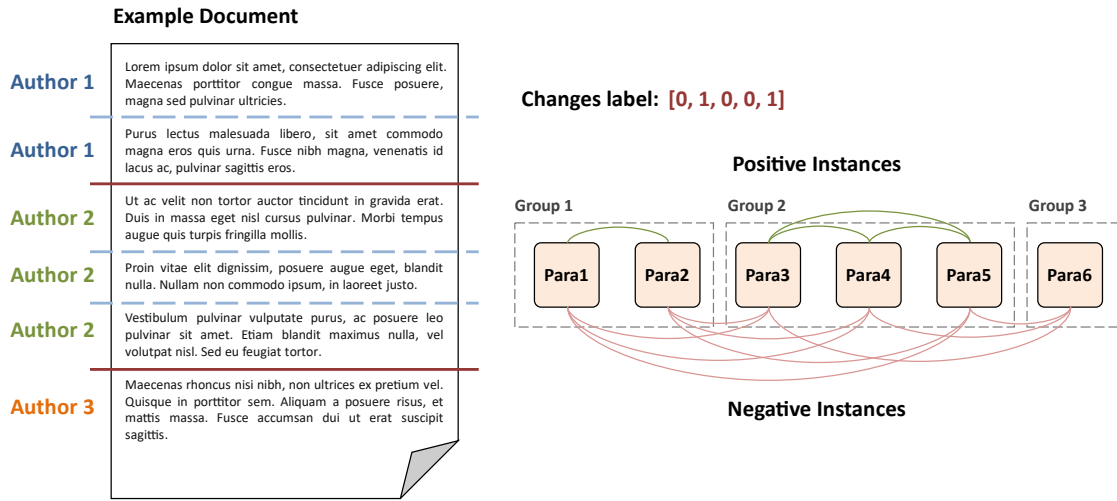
Example Document

Author 1
Lorem ipsum dolor sit amet, consectetuer adipiscing elit. Maecenas porttitor congue massa. Fusce posuere, magna sed pulvinar ultricies.

Author 1
Purus lectus malesuada libero, sit amet commodo magna eros quis urna. Fusce nibh magna, venenatis id lacus ac, pulvinar sagittis eros.

Author 2
Ut ac velit non tortor auctor tincidunt in gravida erat. Duis in massa eget nisl cursus pulvinar. Morbi tempus augue quis turpis fringilla mollis.

Author 2
Proin vitae elit dignissim, posuere augue eget, blandit nulla. Nullam non commodo ipsum, in laoreet justo.

Author 2
Vestibulum pulvinar vulputate purus, ac posuere leo pulvinar sit amet. Etiam blandit maximus nulla, vel volutpat nisl. Sed eu feugiat tortor.

Author 3
Maecenas rhoncus nisi nibh, non ultrices ex pretium vel. Quisque in porttitor sem. Aliquam a posuere risus, et mattis massa. Fusce accumsan dui ut erat suscipit sagittis.

Changes label: [0, 1, 0, 0, 1]

Positive Instances

Group 1
Group 2
Group 3

Para1
Para2
Para3
Para4
Para5
Para6

Negative Instances